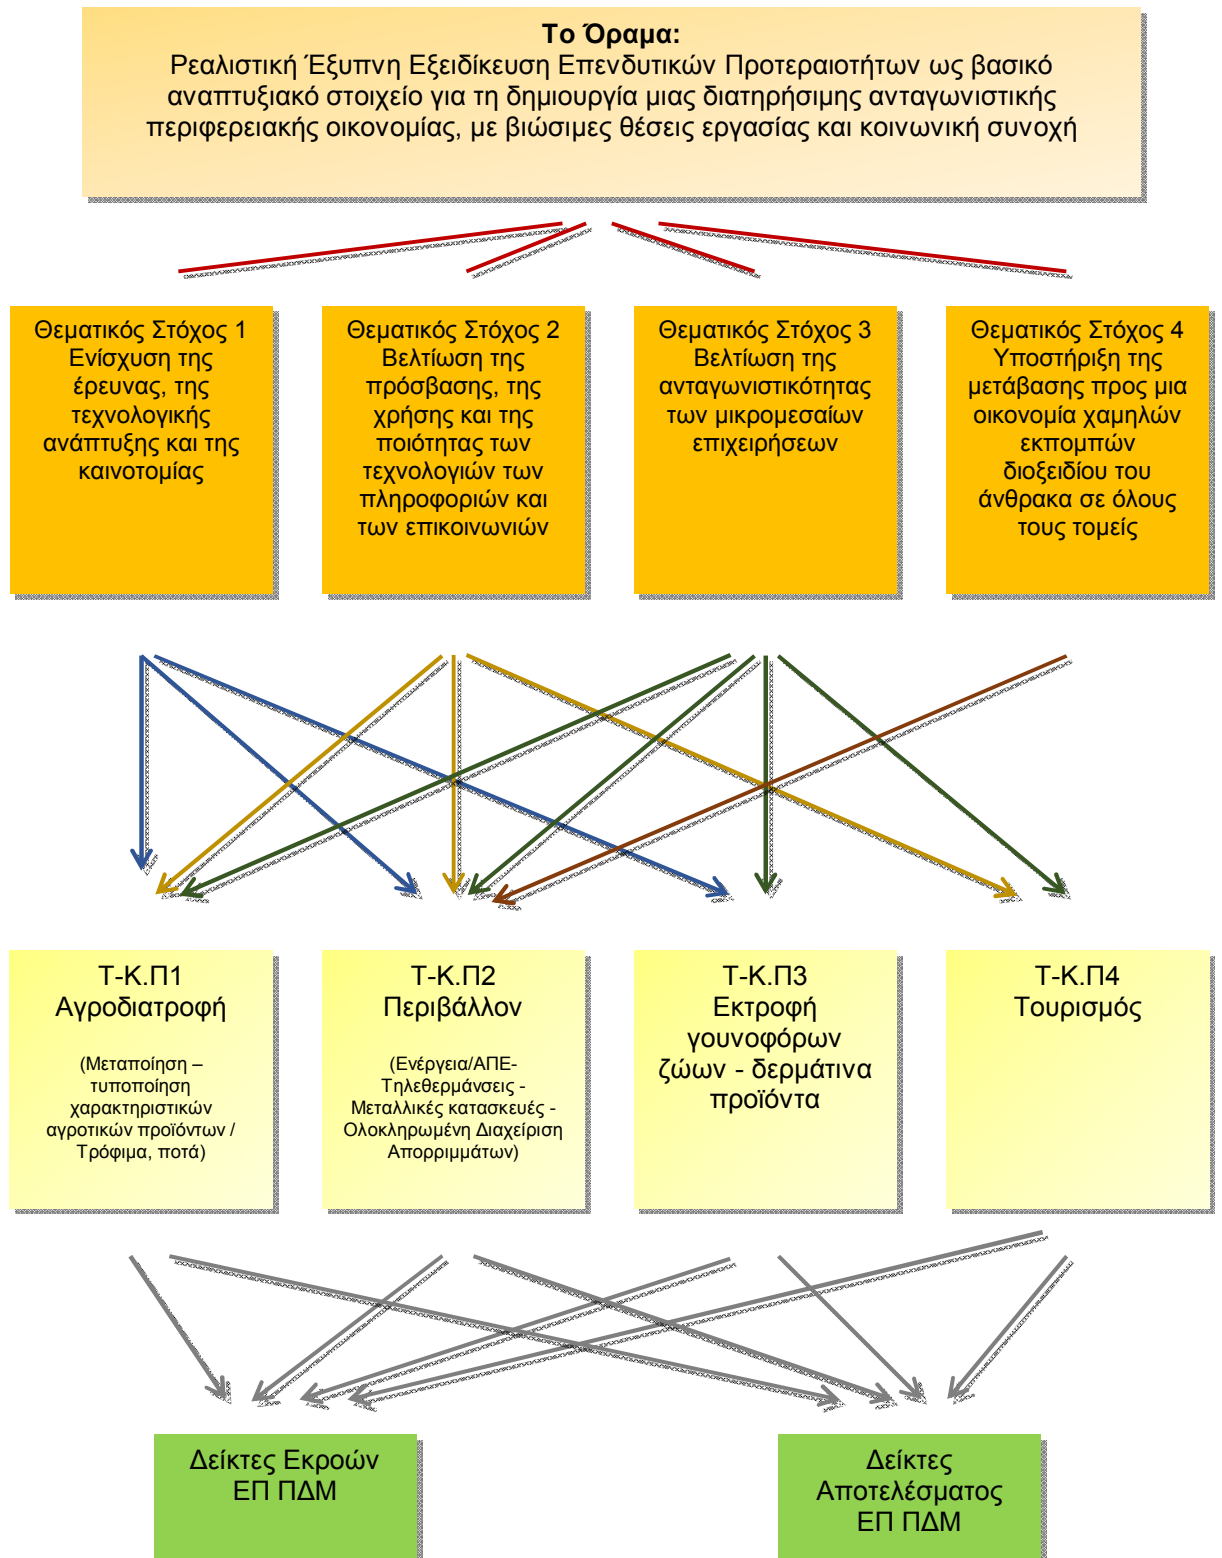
Το Όραμα:
Ρεαλιστική Έξυπνη Εξειδίκευση Επενδυτικών Προτεραιοτήτων ως βασικό αναπτυξιακό στοιχείο για τη δημιουργία μιας διατηρήσιμης ανταγωνιστικής περιφερειακής οικονομίας, με βιώσιμες θέσεις εργασίας και κοινωνική συνοχή

Θεματικός Στόχος 1
Ενίσχυση της έρευνας, της τεχνολογικής ανάπτυξης και της καινοτομίας

Θεματικός Στόχος 2
Βελτίωση της πρόσβασης, της χρήσης και της ποιότητας των τεχνολογιών των πληροφοριών και των επικοινωνιών

Θεματικός Στόχος 3
Βελτίωση της ανταγωνιστικότητας των μικρομεσαίων επιχειρήσεων

Θεματικός Στόχος 4
Υποστήριξη της μετάβασης προς μια οικονομία χαμηλών εκπομπών διοξειδίου του άνθρακα σε όλους τους τομείς

Τ-Κ.Π1
Αγροδιατροφή
(Μεταποίηση – τυποποίηση χαρακτηριστικών αγροτικών προϊόντων / Τρόφιμα, ποτά)

Τ-Κ.Π2
Περιβάλλον
(Ενέργεια/ΑΠΕ- Τηλεθερμάνσεις - Μεταλλικές κατασκευές - Ολοκληρωμένη Διαχείριση Απορριμμάτων)

Τ-Κ.Π3
Εκτροφή γουνοφόρων ζώων - δερμάτινα προϊόντα

Τ-Κ.Π4
Τουρισμός

Δείκτες Εκροών
ΕΠ ΠΔΜ

Δείκτες
Αποτελέσματος
ΕΠ ΠΔΜ